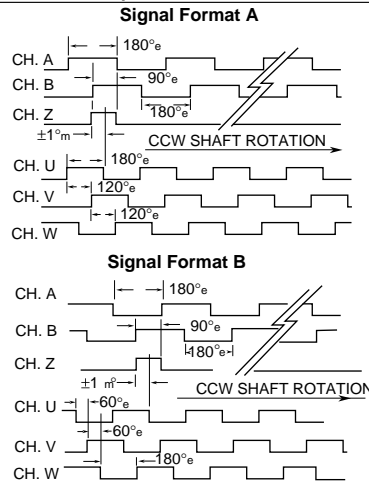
Signal Format A

CH. A
180°e
CH. B
90°e
180°e
CH. Z
±1°m
CCW SHAFT ROTATION
CH. U
180°e
CH. V
120°e
120°e
CH. W

Signal Format B

CH. A
180°e
CH. B
90°e
180°e
CH. Z
±1 m°
CCW SHAFT ROTATION
CH. U
60°e
60°e
CH. V
CH. W
180°e